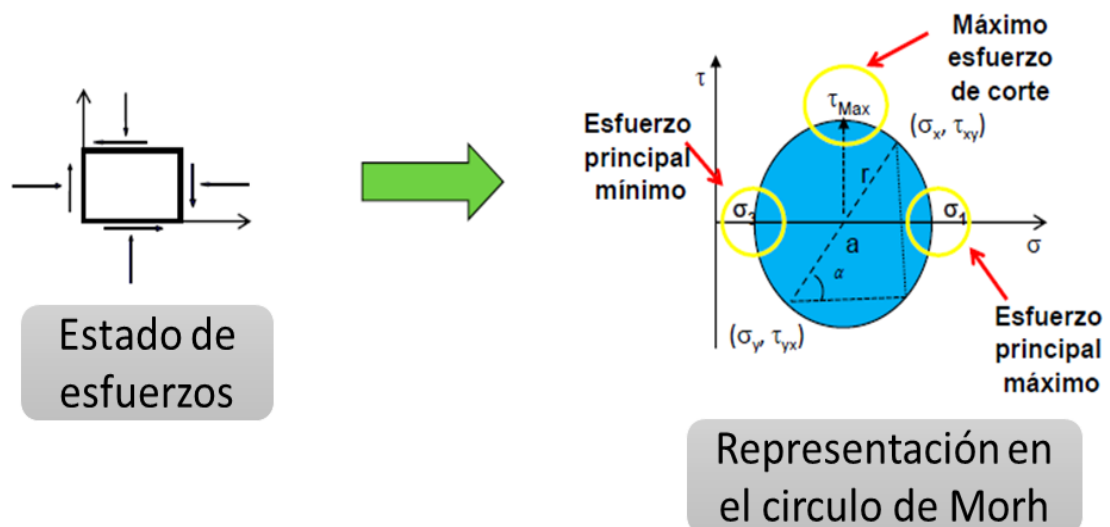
Estado de esfuerzos

Máximo esfuerzo de corte

$\tau$

$\tau_{Max}$

$(\sigma_x, \tau_{xy})$

Esfuerzo principal mínimo

r

$\sigma_2$

$\sigma_1$

a

$\sigma$

$\alpha$

$(\sigma_y, \tau_{yx})$

Esfuerzo principal máximo

Representación en el circulo de Morh